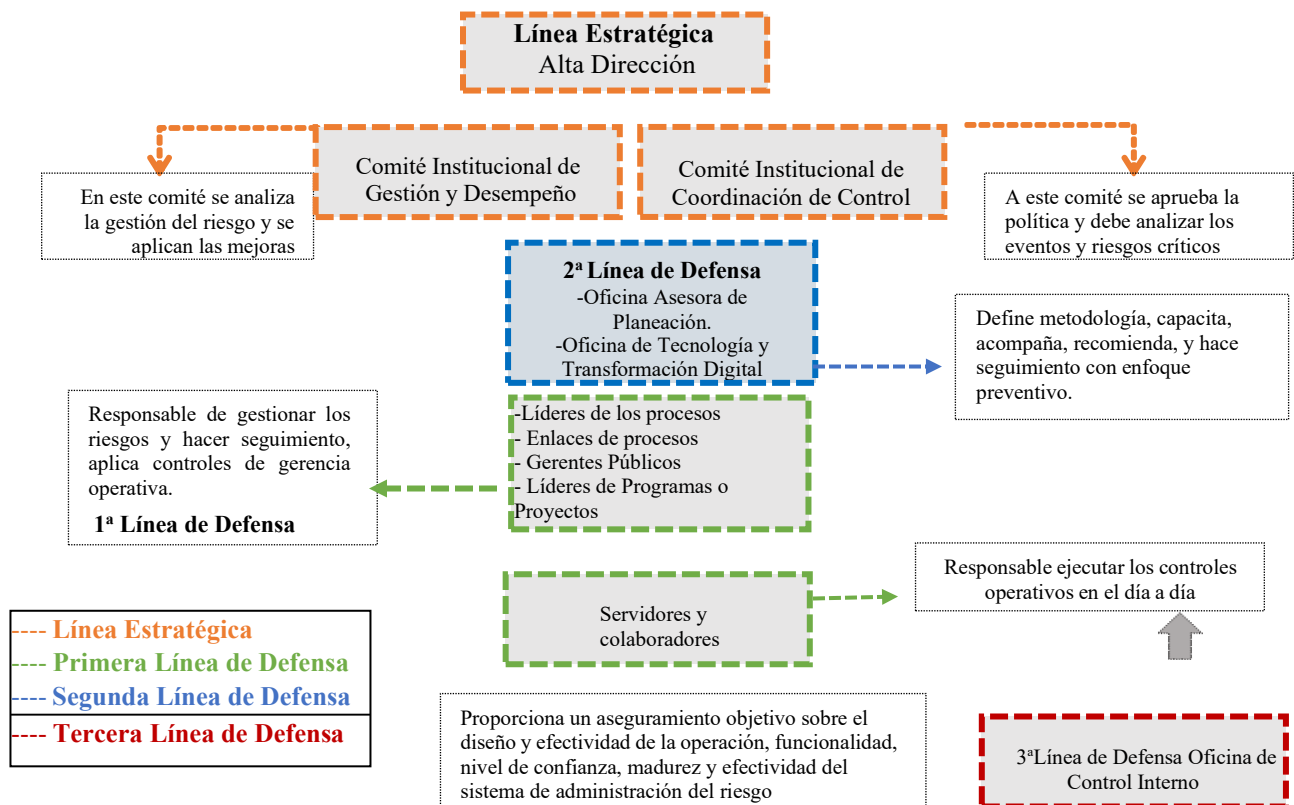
**Línea Estratégica**
Alta Dirección

Comité Institucional de Gestión y Desempeño

Comité Institucional de Coordinación de Control

En este comité se analiza la gestión del riesgo y se aplican las mejoras

A este comité se aprueba la política y debe analizar los eventos y riesgos críticos

**2ª Línea de Defensa**
-Oficina Asesora de Planeación.
-Oficina de Tecnología y Transformación Digital

Define metodología, capacita, acompaña, recomienda, y hace seguimiento con enfoque preventivo.

Responsable de gestionar los riesgos y hacer seguimiento, aplica controles de gerencia operativa.

**1ª Línea de Defensa**

-Líderes de los procesos
- Enlaces de procesos
- Gerentes Públicos
- Líderes de Programas o Proyectos

Servidores y colaboradores

Responsable ejecutar los controles operativos en el día a día

---- Línea Estratégica
---- Primera Línea de Defensa
---- Segunda Línea de Defensa
---- Tercera Línea de Defensa

Proporciona un aseguramiento objetivo sobre el diseño y efectividad de la operación, funcionalidad, nivel de confianza, madurez y efectividad del sistema de administración del riesgo

3ªLínea de Defensa Oficina de Control Interno